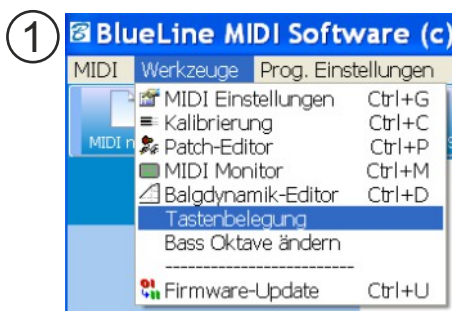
1

BlueLine MIDI Software (c)

MIDI Werkzeuge Prog. Einstellungen

MIDI n

MIDI Einstellungen Ctrl+G
Kalibrierung Ctrl+C
Patch-Editor Ctrl+P
MIDI Monitor Ctrl+M
Balgdynamik-Editor Ctrl+D
Tastenbelegung
Bass Oktave ändern
------------------------------
Firmware-Update Ctrl+U